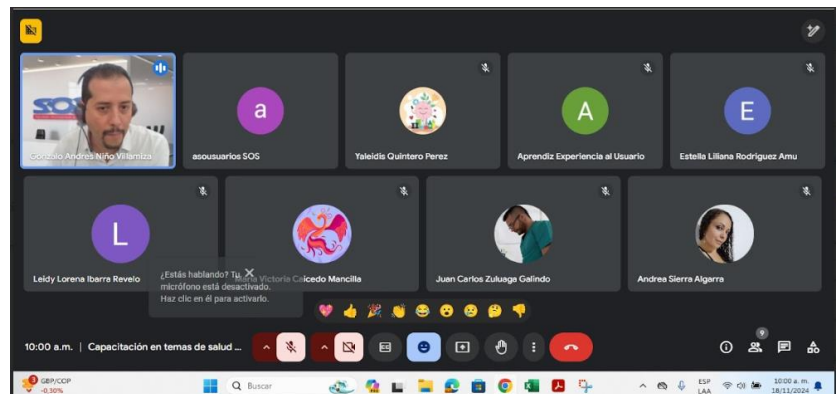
SOS

Gonzalo Andrés Niño Villamiza

a

asousuarios SOS

Yaleidis Quintero Perez

A

Aprendiz Experiencia al Usuario

E

Estella Liliana Rodriguez Amu

L

Leidy Lorena Ibarra Revelo

¿Estás hablando? Tu micrófono está desactivado. Haz clic en él para activarlo.

María Victoria Caicedo Mancilla

Juan Carlos Zuluaga Galindo

Andrea Sierra Algarra

10:00 a.m. | Capacitación en temas de salud ...

9

GBP/COP -0,30%

Buscar

ESP LAA

10:00 a. m. 18/11/2024